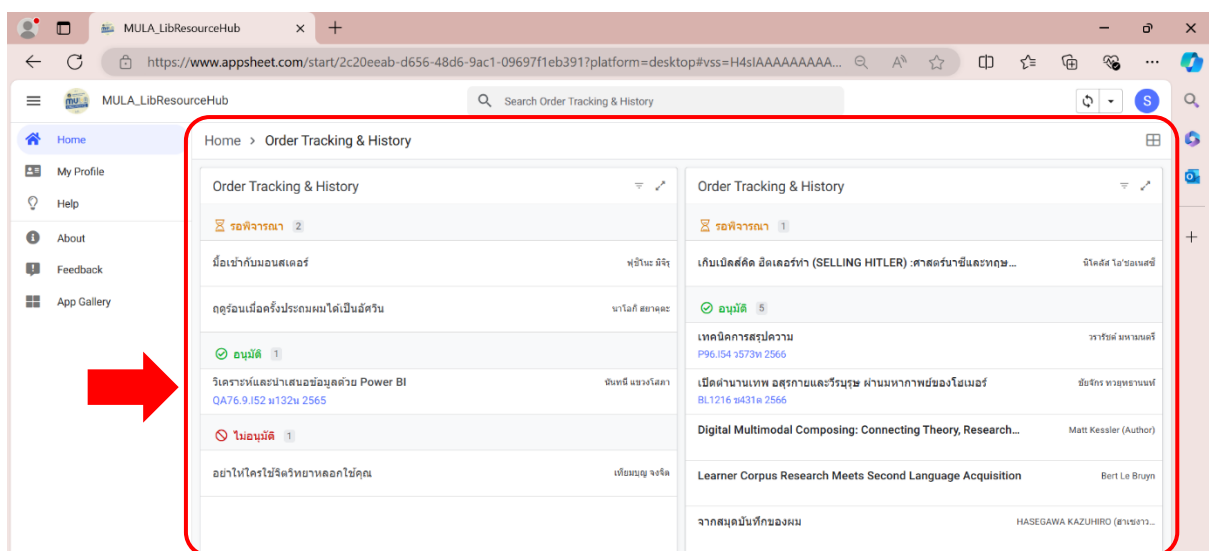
MULA_LibResourceHub ×

https://www.appsheet.com/start/2c20eeab-d656-48d6-9ac1-09697f1eb391?platform=desktop#vss=H4sIAAAAAAAA...

MULA_LibResourceHub

Search Order Tracking & History

S

Home
My Profile
Help
About
Feedback
App Gallery

Home > Order Tracking & History

Order Tracking & History

รอพิจารณา 2

มื้อเช้ากับมอนสเตอร์ พุธ้ามะ มิจิ

ฤดูร้อนเมื่อครั้งประถมผมได้เป็นอัศวิน นาโอกิ สยาคุตะ

อนุมัติ 1

วิเคราะห์และนำเสนอข้อมูลด้วย Power BI นันทนี แขวงโสภา
QA76.9.I52 ม132น 2565

ไม่อนุมัติ 1

อย่าให้ใครใช้จิตวิทยาหลอกใช้คุณ เทียมมนุญ จงจิต

Order Tracking & History

รอพิจารณา 1

เก็บเบิลส์คัด ฮิตเลอร์ท่า (SELLING HITLER) :ศาสตร์นาซีและทฤษ... นิโคลัส โอ'ชอเนสซี่

อนุมัติ 5

เทคนิคการสรุปความ วรารัชต์ มหามนตรี
P96.I54 ว573ท 2566

เปิดตำนานเทพ อสุรกายและวีรบุรุษ ผ่านมหากาพย์ของโฮเมอร์ ชัยรัตร ทวยทรานนท์
BL1216 ช431ต 2566

Digital Multimodal Composing: Connecting Theory, Research... Matt Kessler (Author)

Learner Corpus Research Meets Second Language Acquisition Bert Le Bruyn

จากสมุดบันทึกของผม HASEGAWA KAZUHIRO (ฮาเซงาว...